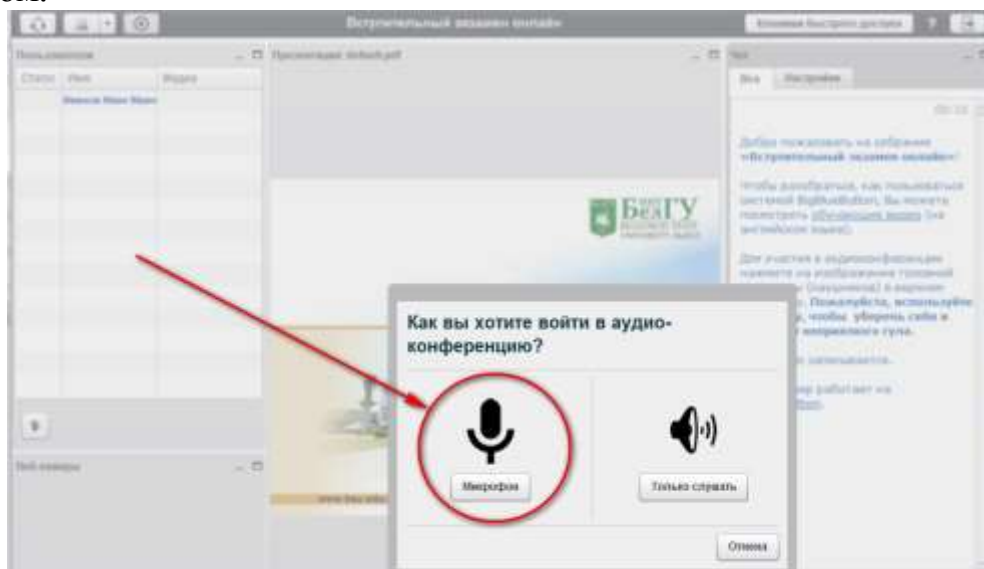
Вступительный экзамен онлайн

Клавиши быстрого доступа

Пользователи

Статус Имя Видео

Презентация: default.pdf

Чат

Все Настройки

БелГУ

Добро пожаловать на собрание «Вступительный экзамен онлайн»!

Чтобы разобраться, как пользоваться системой BigBlueButton, Вы можете посмотреть обучающее видео (на английском языке).

Для участия в аудиоконференции нажмите на изображение головной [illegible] (наушники) в верхнем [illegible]. Пожалуйста, используйте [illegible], чтобы уберечь себя и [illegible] неприятного гула.

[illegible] записывается.

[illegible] работает на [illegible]

Веб-камеры

Как вы хотите войти в аудио-конференцию?

Микрофон

Только слушать

Отмена